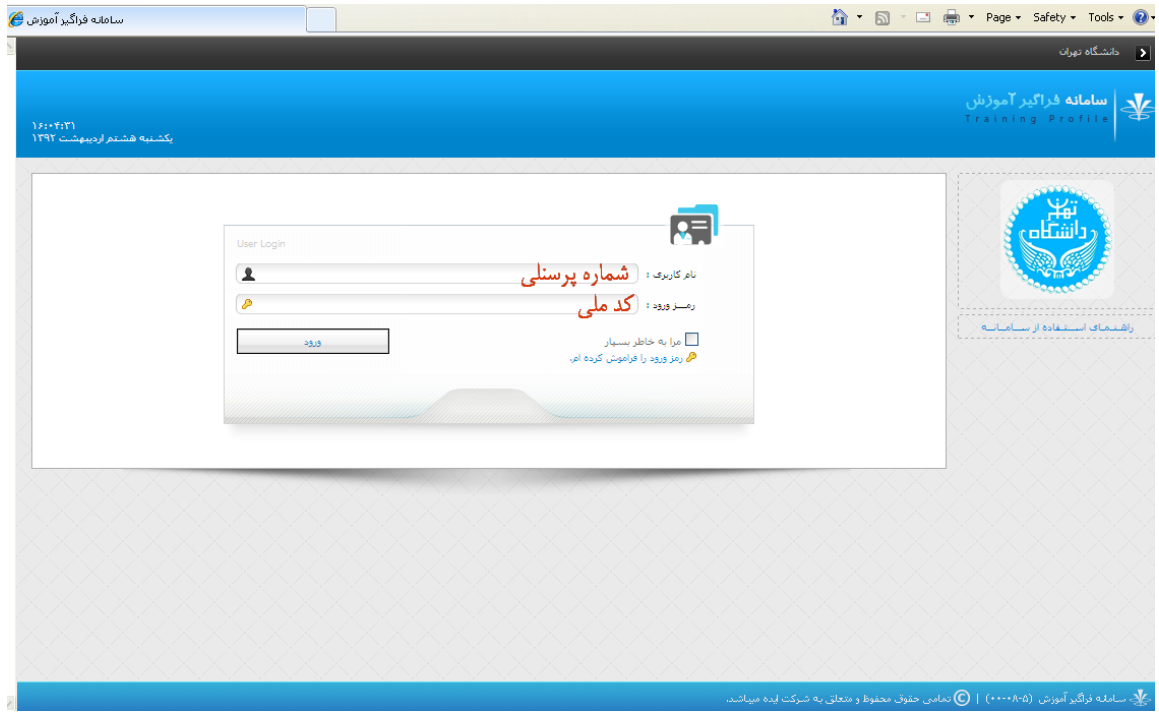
سامانه فراگیر آموزش

Page ▾ Safety ▾ Tools ▾

دانشگاه تهران

سامانه فراگیر آموزش
Training Profile

۱۶:۰۴:۳۱
یکشنبه هشتم اردیبهشت ۱۳۹۲

دانشگاه تهران

راهنمای استفاده از سامانه

User Login

نام کاربری : شماره پرسنلی

رمز ورود : کد ملی

مرا به خاطر بسپار

ورود

رمز ورود را فراموش کرده ام.

سامانه فراگیر آموزش (۵-۰۰۰۰۸) | © تمامی حقوق محفوظ و متعلق به شرکت ایده میباشد.